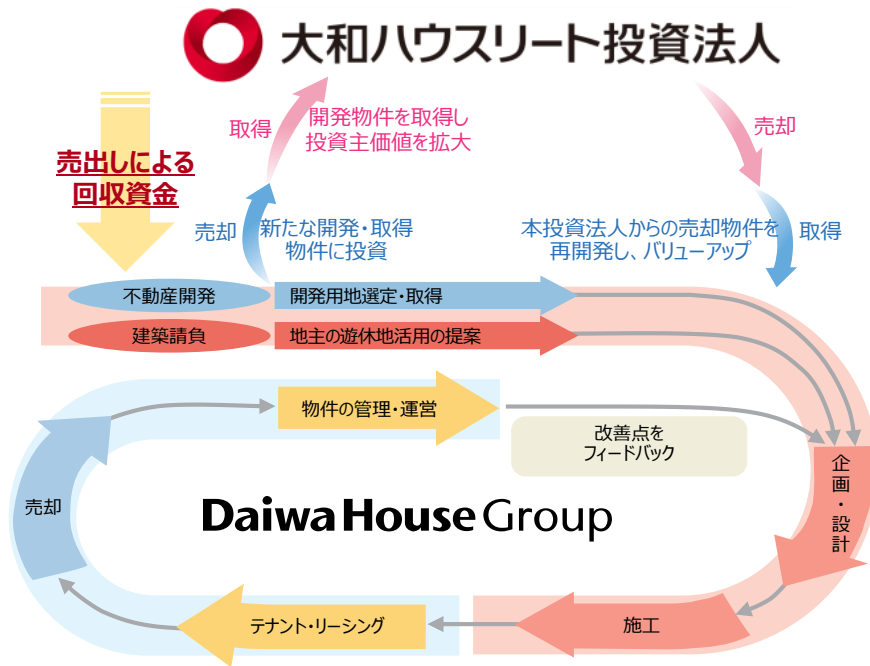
大和ハウスリート投資法人

取得

開発物件を取得し
投資主価値を拡大

売却

売出しによる
回収資金

売却

新たな開発・取得
物件に投資

本投資法人からの売却物件を
再開発し、バリューアップ

取得

不動産開発

開発用地選定・取得

建築請負

地主の遊休地活用の提案

物件の管理・運営

改善点を
フィードバック

企画・設計

売却

Daiwa House Group

テナント・リーシング

施工